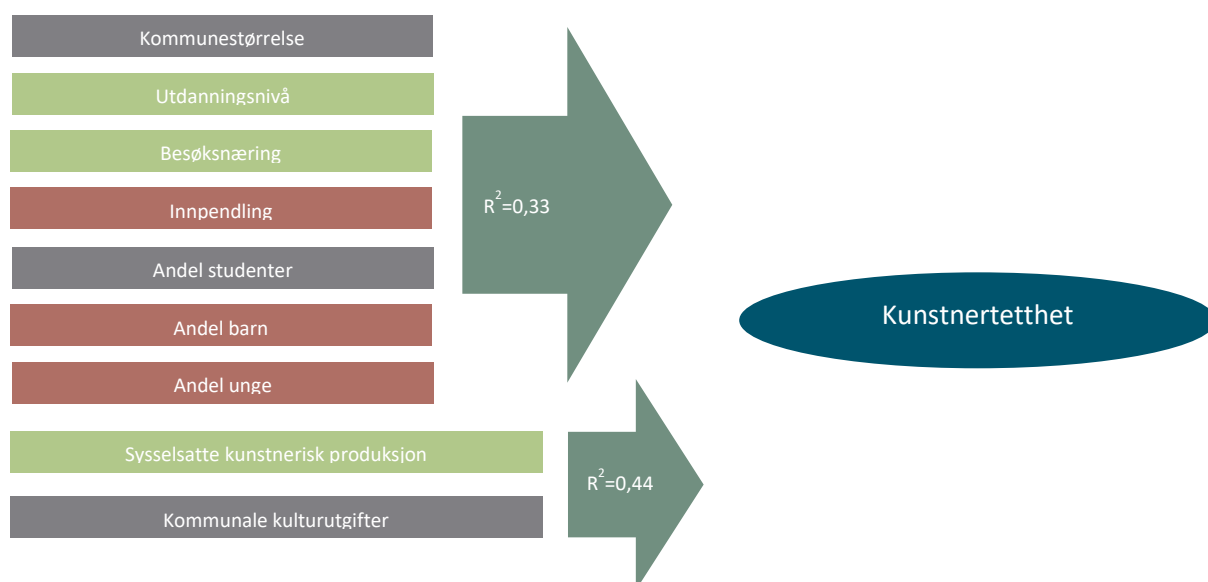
Kommunestørrelse

Utdanningsnivå

Besøksnæring

Innpendling

Andel studenter

Andel barn

Andel unge

Sysselsatte kunstnerisk produksjon

Kommunale kulturutgifter

$R^2$=0,33

$R^2$=0,44

Kunstnertetthet